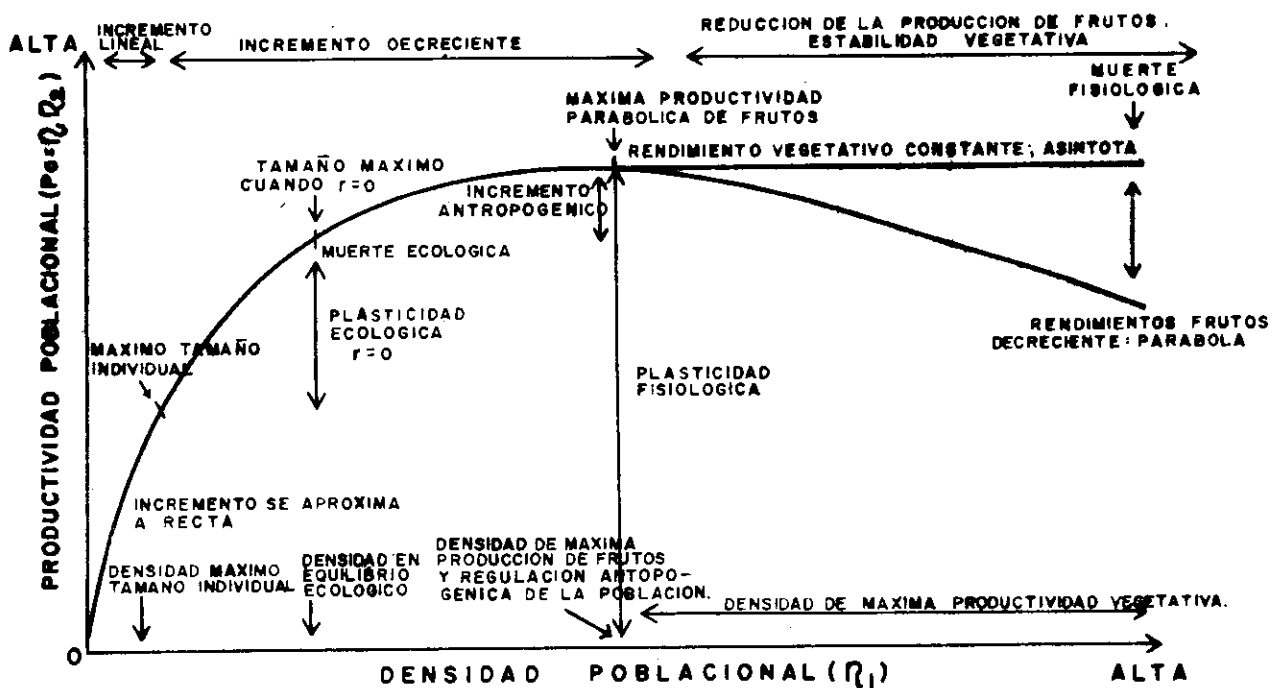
ALTA

INCREMENTO LINEAL

INCREMENTO OECRECIENTE

REDUCCION DE LA PRODUCCION DE FRUTOS. ESTABILIDAD VEGETATIVA

MUERTE FISIOLOGICA

MAXIMA PRODUCTIVIDAD PARABOLICA DE FRUTOS

TAMAÑO MAXIMO CUANDO r=0

RENDIMIENTO VEGETATIVO CONSTANTE; ASINTOTA

INCREMENTO ANTROPOGENICO

MUERTE ECOLOGICA

PLASTICIDAD ECOLOGICA r=0

RENDIMIENTOS FRUTOS DECRECIENTE: PARABOLA

MAXIMO TAMAÑO INDIVIDUAL

PLASTICIDAD FISIOLOGICA

PRODUCTIVIDAD POBLACIONAL ($P=\eta_1 P_2$)

INCREMENTO SE APROXIMA A RECTA

DENSIDAD MAXIMO TAMANO INDIVIDUAL

DENSIDAD EN EQUILIBRIO ECOLOGICO

DENSIDAD DE MAXIMA PRODUCCION DE FRUTOS Y REGULACION ANTOPOGENICA DE LA POBLACION.

DENSIDAD DE MAXIMA PRODUCTIVIDAD VEGETATIVA.

0

DENSIDAD POBLACIONAL ($\eta_1$)

ALTA